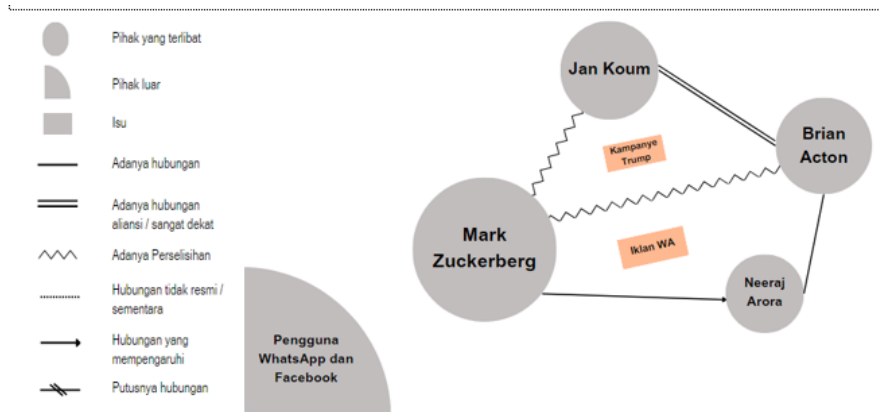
Pihak yang terlibat

Pihak luar

Isu

Adanya hubungan

Adanya hubungan aliansi / sangat dekat

Adanya Perselisihan

Hubungan tidak resmi / sementara

Hubungan yang mempengaruhi

Putusnya hubungan

Pengguna WhatsApp dan Facebook

Jan Koum

Brian Acton

Kampanye Trump

Mark Zuckerberg

Iklan WA

Neeraj Arora